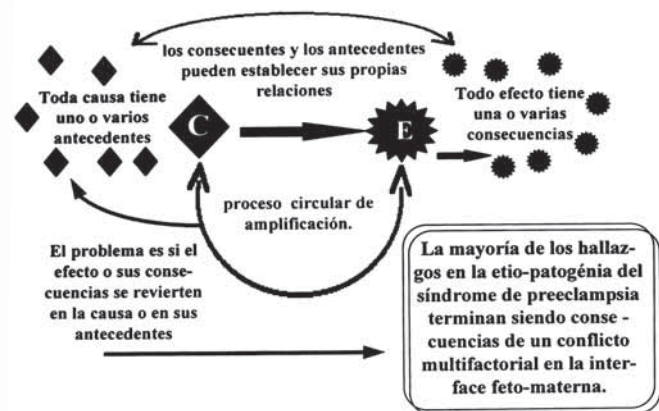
los consecuentes y los antecedentes pueden establecer sus propias relaciones

Toda causa tiene uno o varios antecedentes

C

E

Todo efecto tiene una o varias consecuencias

proceso circular de amplificación.

El problema es si el efecto o sus consecuencias se revierten en la causa o en sus antecedentes

La mayoría de los hallazgos en la etio-patogénia del síndrome de preeclampsia terminan siendo conse - cuencias de un conflicto multifactorial en la interface feto-materna.